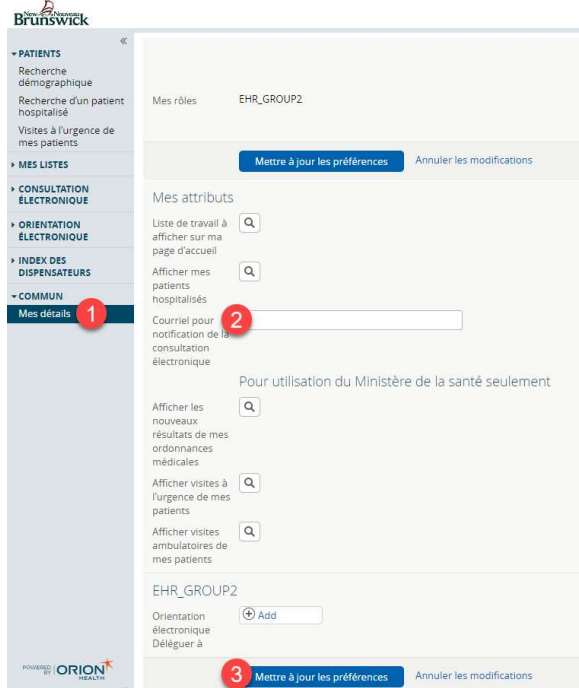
New Nouveau Brunswick

«

▾ PATIENTS

Recherche démographique

Recherche d'un patient hospitalisé

Visites à l'urgence de mes patients

▸ MES LISTES

▸ CONSULTATION ÉLECTRONIQUE

▸ ORIENTATION ÉLECTRONIQUE

▸ INDEX DES DISPENSATEURS

▾ COMMUN

Mes détails 1

POWERED BY ORION HEALTH

Mes rôles EHR_GROUP2

Mettre à jour les préférences Annuler les modifications

Mes attributs

Liste de travail à afficher sur ma page d'accueil

Afficher mes patients hospitalisés

Courriel pour notification de la consultation électronique 2

Pour utilisation du Ministère de la santé seulement

Afficher les nouveaux résultats de mes ordonnances médicales

Afficher visites à l'urgence de mes patients

Afficher visites ambulatoires de mes patients

EHR_GROUP2

Orientation électronique Déléguer à

Add

3 Mettre à jour les préférences Annuler les modifications